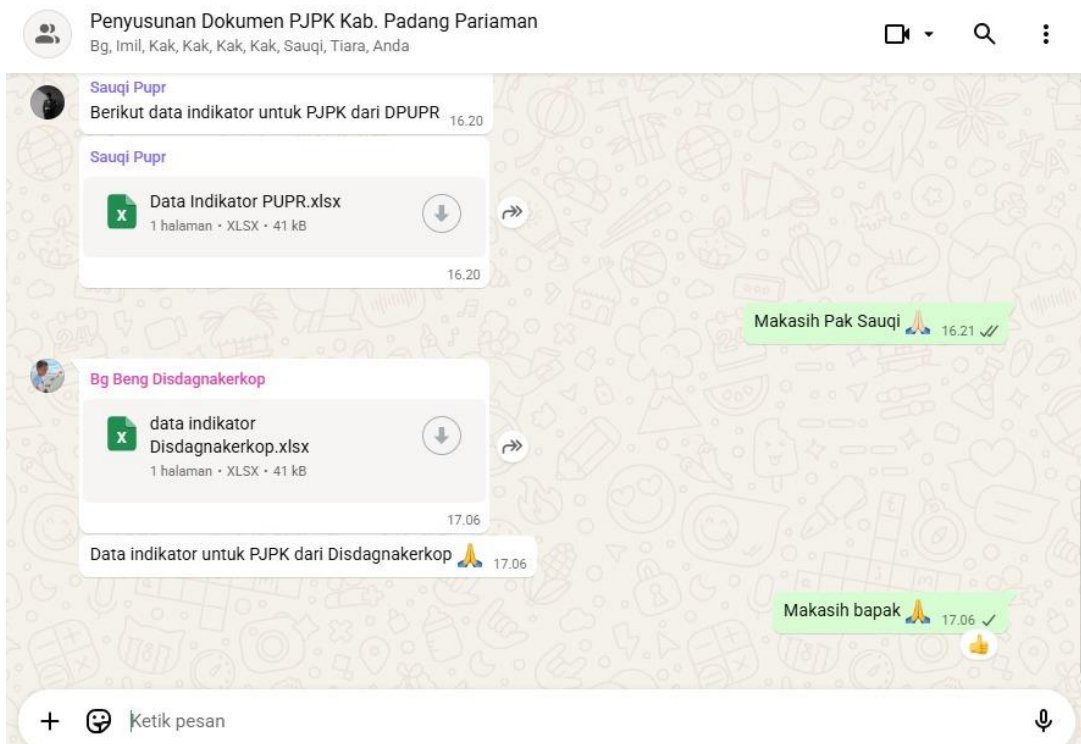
Penyusunan Dokumen PJPK Kab. Padang Pariaman
Bg, Imil, Kak, Kak, Kak, Kak, Sauqi, Tiara, Anda

Sauqi Pupr
Berikut data indikator untuk PJPK dari DPUPR 16.20

Sauqi Pupr
Data Indikator PUPR.xlsx
1 halaman • XLSX • 41 kB
16.20

Makasih Pak Sauqi 🙏 16.21

Bg Beng Disdagnakerkop
data indikator Disdagnakerkop.xlsx
1 halaman • XLSX • 41 kB
17.06

Data indikator untuk PJPK dari Disdagnakerkop 🙏 17.06

Makasih bapak 🙏 17.06
👍

Ketik pesan